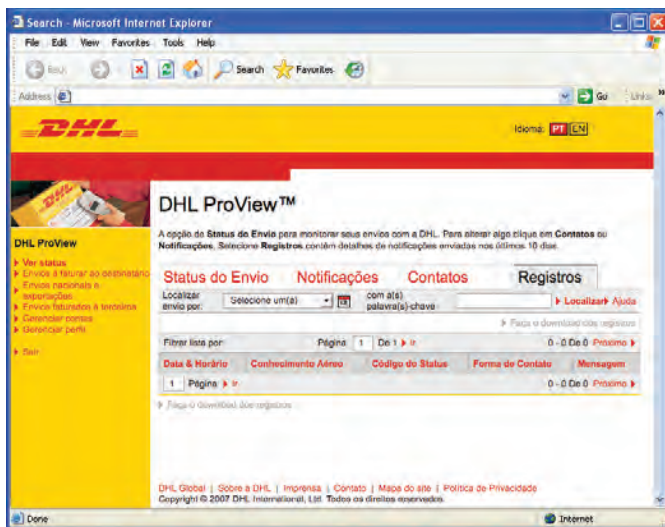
Search - Microsoft Internet Explorer

File Edit View Favorites Tools Help

Back Search Favorites

Address Go Links

DHL

Idioma: PT EN

DHL ProView
Ver status
Envios a faturar ao destinatário
Envios nacionais e exportações
Envios faturados a terceiros
Gerenciar contas
Gerenciar perfil
Sair

DHL ProView™

A opção de Status do Envio para monitorar seus envios com a DHL. Para alterar algo clique em Contatos ou Notificações. Selecione Registros contém detalhes de notificações enviadas nos últimos 10 dias.

Status do Envio Notificações Contatos Registros

Localizar envio por: Selecione um(a) com a(s) palavra(s)-chave Localizar Ajuda

Faça o download dos registros

Filtrar lista por: Página 1 De 1 Ir 0 - 0 De 0 Próximo

| Data & Horário | Conhecimento Aéreo | Código do Status | Forma de Contato | Mensagem |
|---|---|---|---|---|

1 Página Ir 0 - 0 De 0 Próximo

Faça o download dos registros

DHL Global | Sobre a DHL | Imprensa | Contato | Mapa do site | Política de Privacidade
Copyright © 2007 DHL International, Ltd. Todos os direitos reservados.

Done Internet